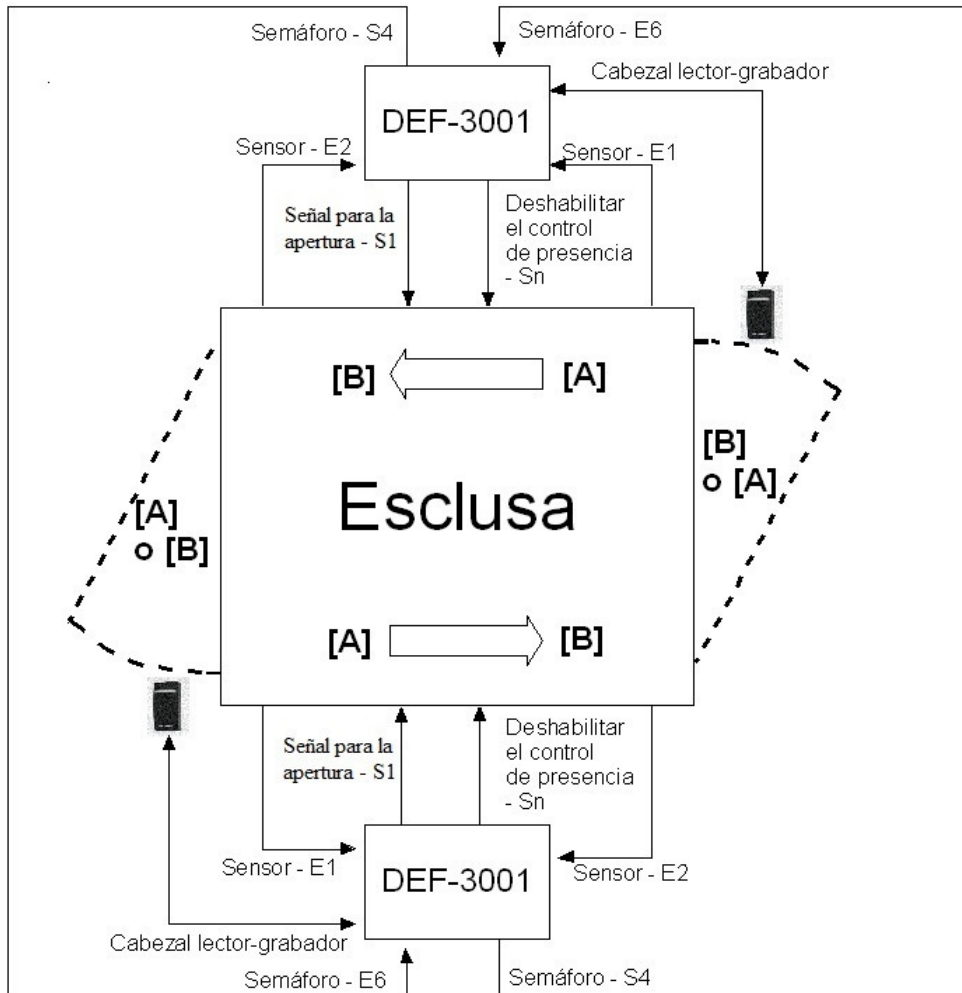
Semáforo - S4

Semáforo - E6

Cabezal lector-grabador

DEF-3001

Sensor - E2

Sensor - E1

Señal para la apertura - S1

Deshabilitar el control de presencia - Sn

[B]

[A]

[B]
o [A]

Esclusa

[A]
o [B]

[A]

[B]

Señal para la apertura - S1

Deshabilitar el control de presencia - Sn

Sensor - E1

DEF-3001

Sensor - E2

Cabezal lector-grabador

Semáforo - E6

Semáforo - S4